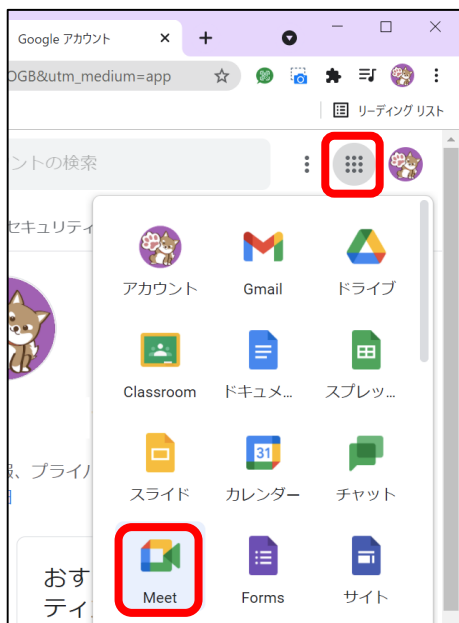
Google アカウント
OGB&utm_medium=app
リーディング リスト
ントの検索
セキュリティ
アカウント
Gmail
ドライブ
Classroom
ドキュメ…
スプレッ…
スライド
31
カレンダー
チャット
Meet
Forms
サイト
報、プライバ
おす
ティ